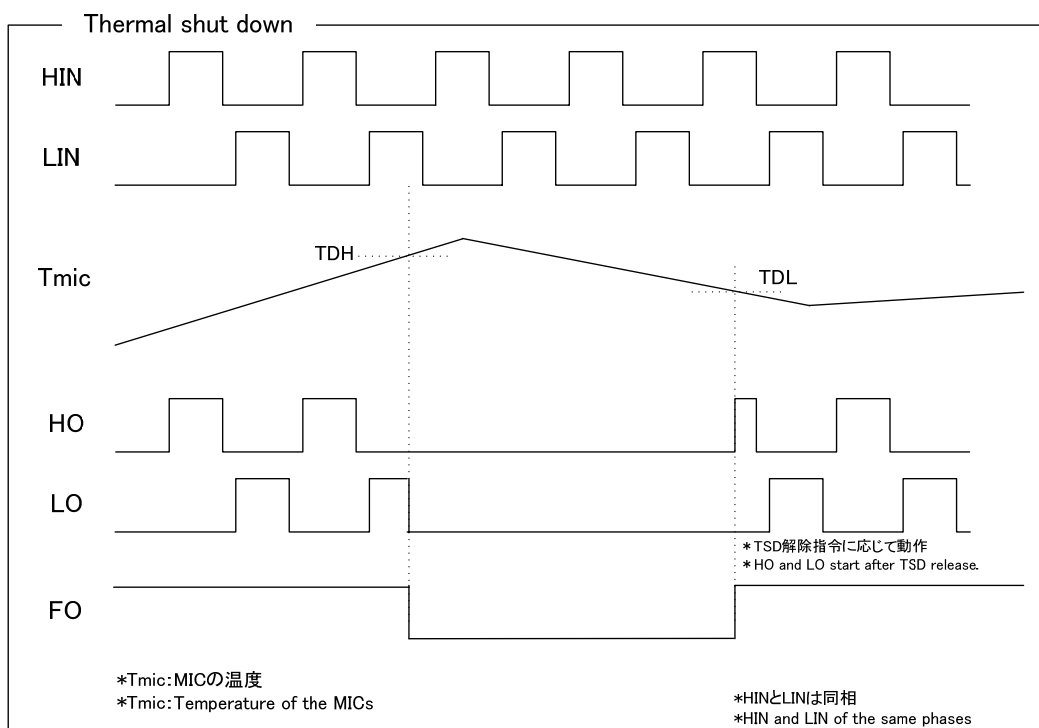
Thermal shut down

HIN

LIN

TDH

Tmic

TDL

HO

LO

＊TSD解除指令に応じて動作
＊HO and LO start after TSD release.

FO

*Tmic:MICの温度
*Tmic:Temperature of the MICs

*HINとLINは同相
*HIN and LIN of the same phases